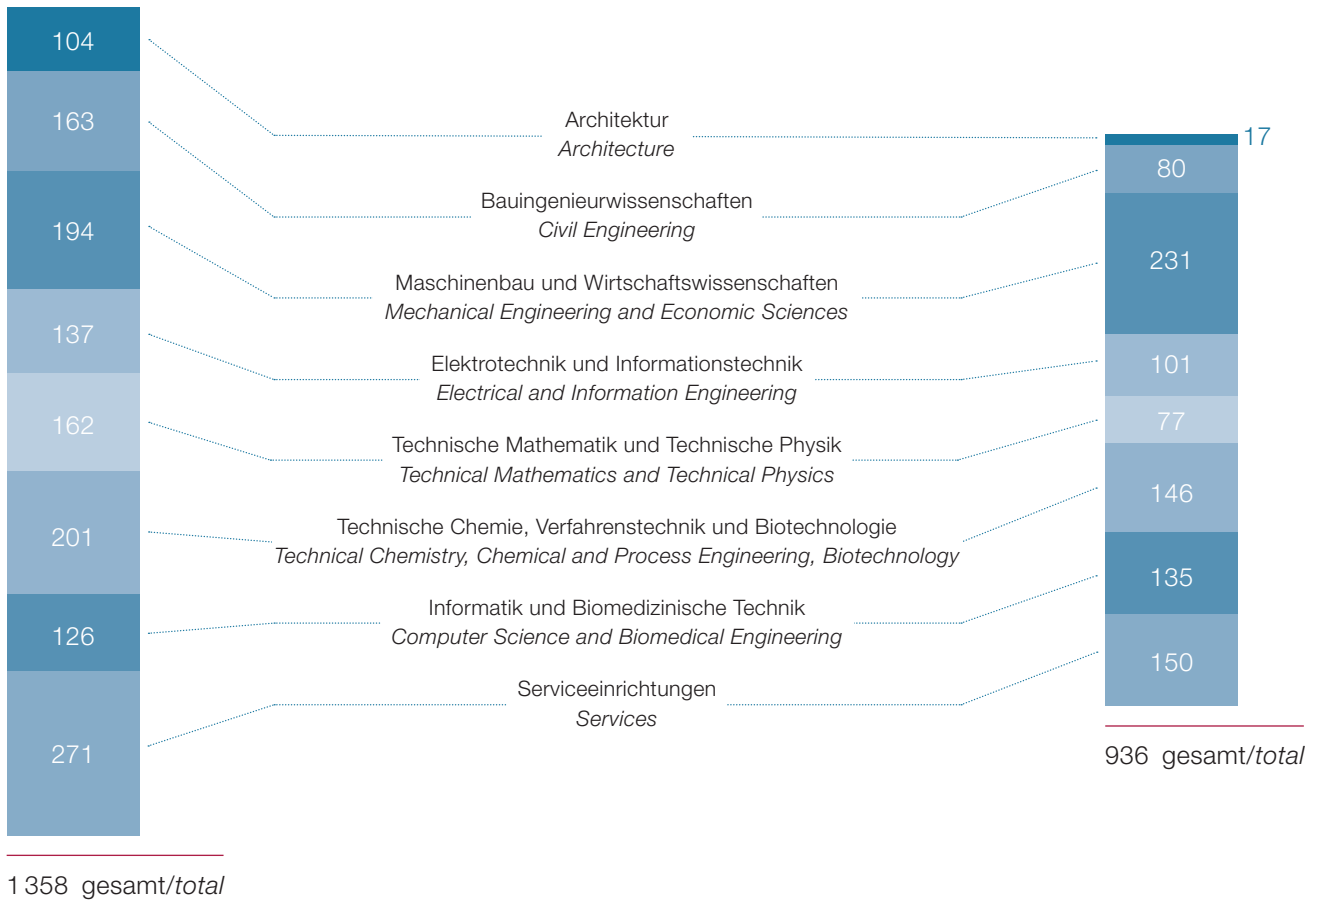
104
163
194
137
162
201
126
271

1 358 gesamt/*total*

Architektur
*Architecture*

Bauingenieurwissenschaften
*Civil Engineering*

Maschinenbau und Wirtschaftswissenschaften
*Mechanical Engineering and Economic Sciences*

Elektrotechnik und Informationstechnik
*Electrical and Information Engineering*

Technische Mathematik und Technische Physik
*Technical Mathematics and Technical Physics*

Technische Chemie, Verfahrenstechnik und Biotechnologie
*Technical Chemistry, Chemical and Process Engineering, Biotechnology*

Informatik und Biomedizinische Technik
*Computer Science and Biomedical Engineering*

Serviceeinrichtungen
*Services*

17
80
231
101
77
146
135
150

936 gesamt/*total*